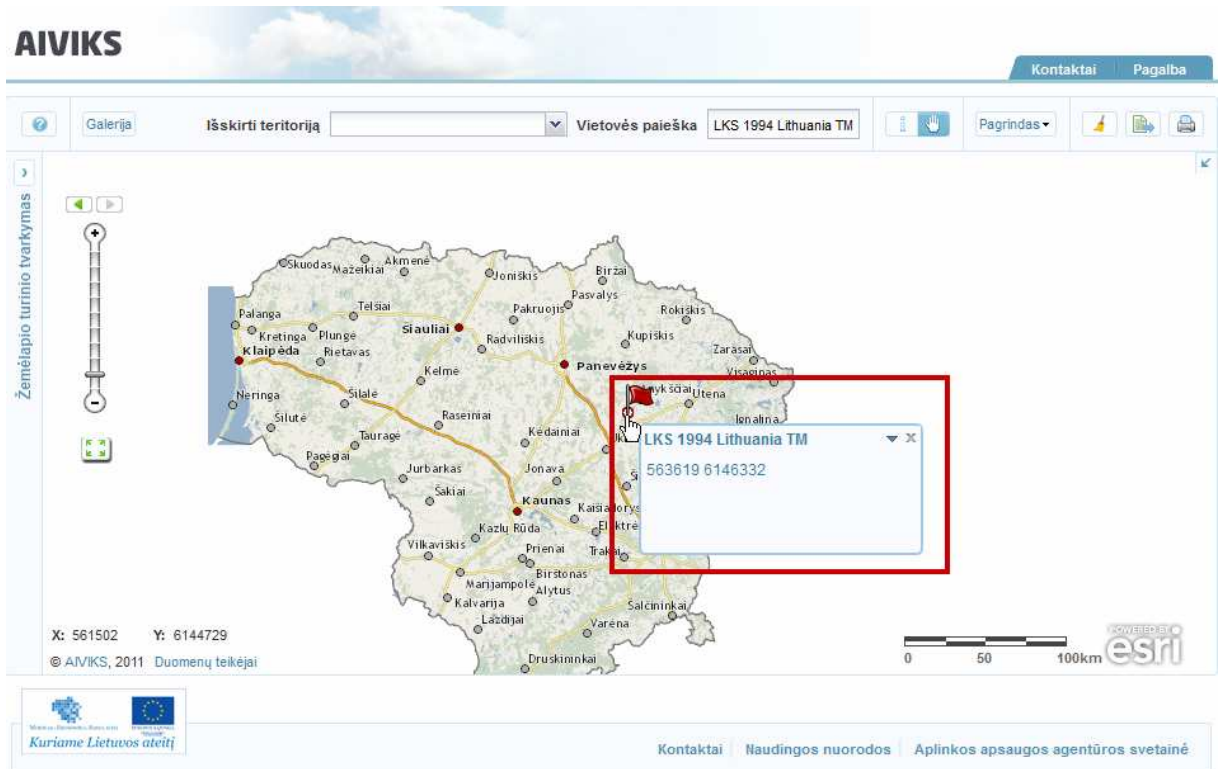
AIVIKS

Kontaktai Pagalba

Galerija Išskirti teritoriją Vietovės paieška LKS 1994 Lithuania TM Pagrindas

Žemėlapio turinio tvarkymas

Skuodas Mažeikiai Akmenė Joniškis Biržai Pasvalys Palanga Telšiai Pakruojis Rokiškis Kretinga Plungė Šiauliai Radviliškis Kupiškis Klaipėda Rietavas Panevėžys Zarasai Kelmė Visaginas Neringa Šilalė Anykščiai Utena Šilutė Raseiniai Ignalina Tauragė Kėdainiai Pagėgiai Jurbarkas Jonava Šakiai Kaunas Kaišiadorys Kazlų Rūda Elektrėnai Vilkaviškis Prienai Trakai Birštonas Marijampolė Alytus Kalvarija Šalčininkai Lazdijai Varėna Druskininkai

LKS 1994 Lithuania TM
563619 6146332

X: 561502 Y: 6144729
© AIVIKS, 2011 Duomenų teikėjai

0 50 100km
POWERED BY esri

Kuriame Lietuvos ateitį

Kontaktai Naudingos nuorodos Aplinkos apsaugos agentūros svetainė